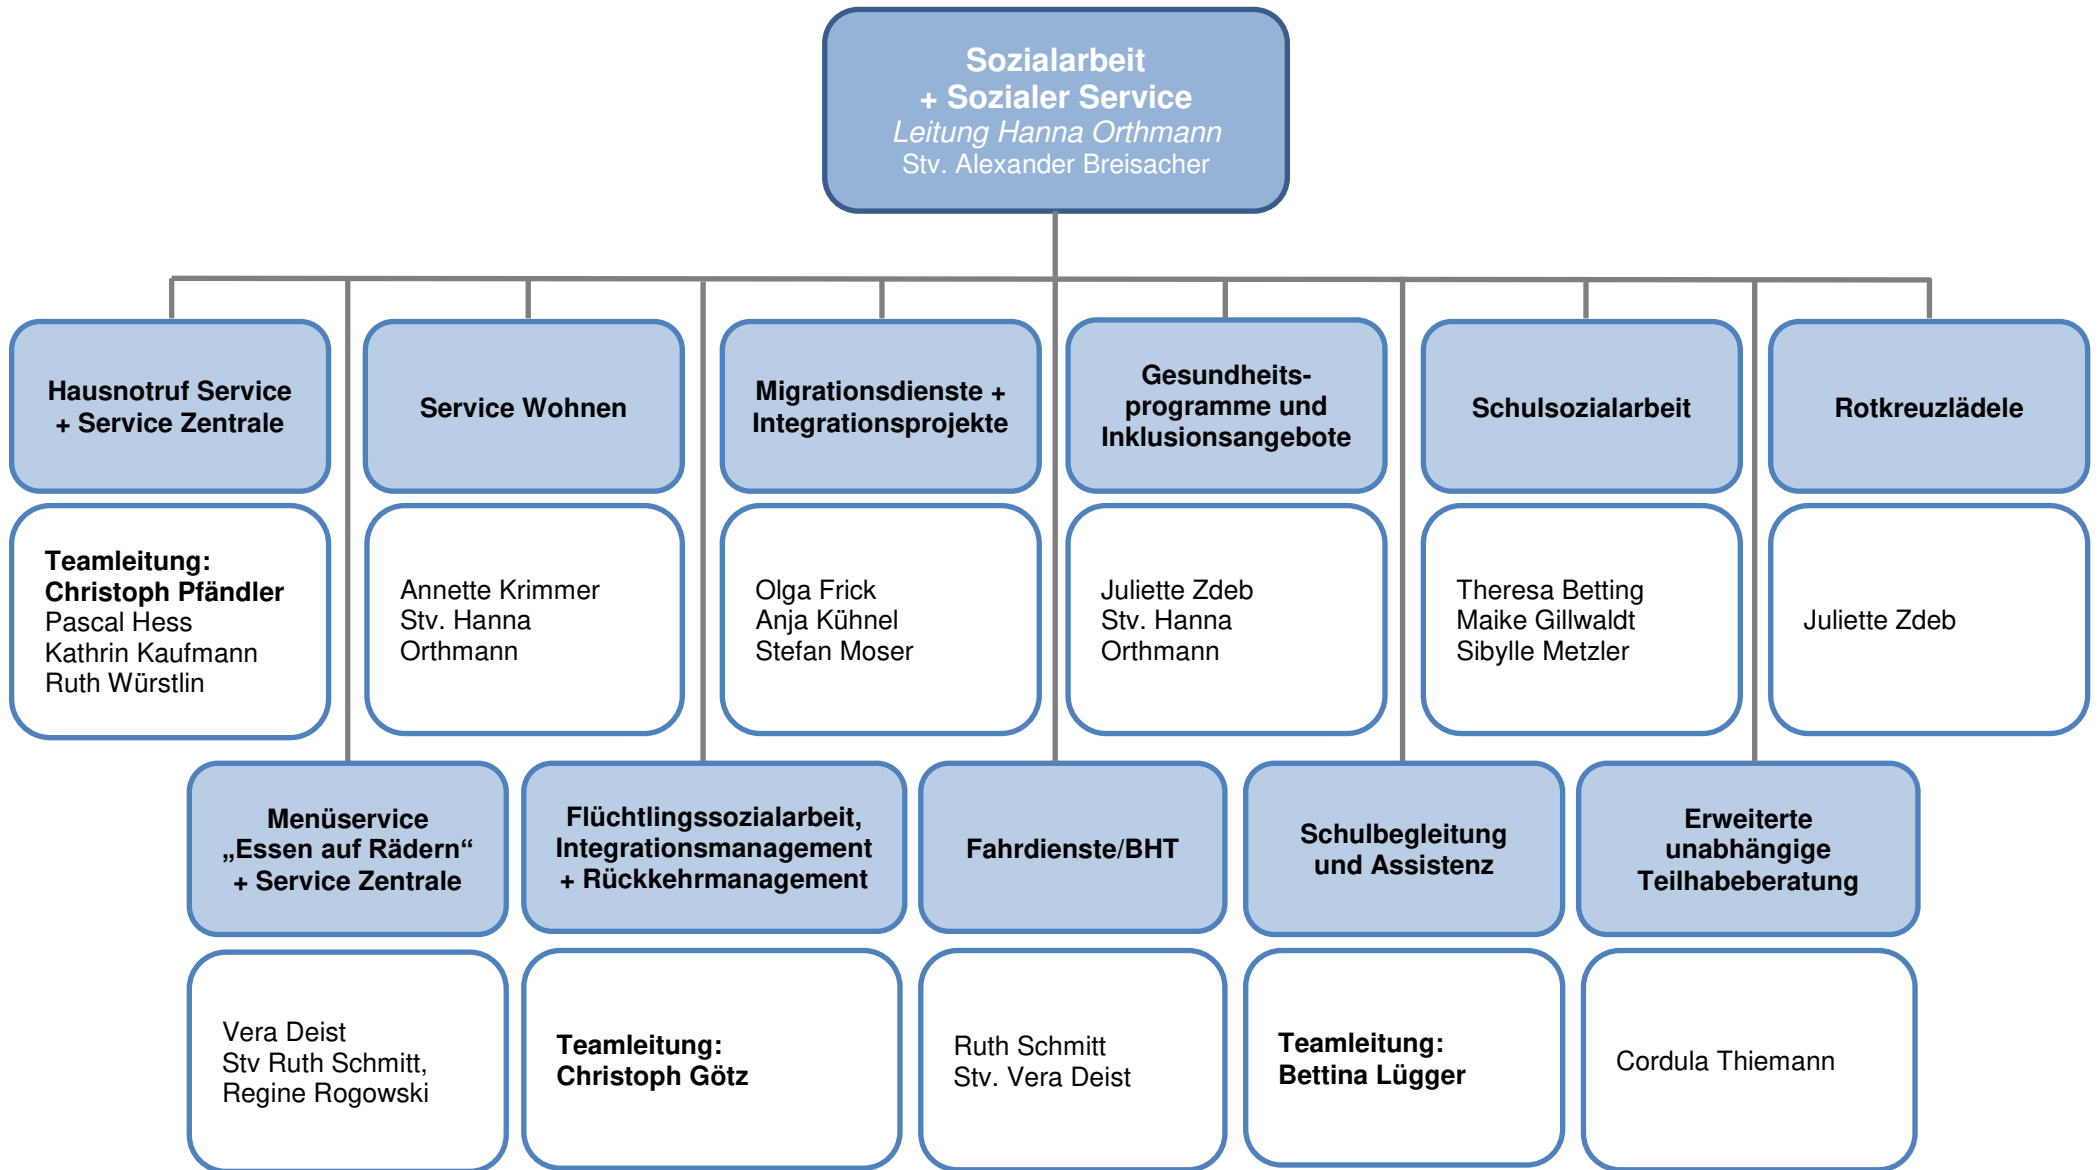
Sozialarbeit
+ Sozialer Service
Leitung Hanna Orthmann
Stv. Alexander Breisacher

Hausnotruf Service
+ Service Zentrale

Teamleitung:
Christoph Pfändler
Pascal Hess
Kathrin Kaufmann
Ruth Würstlin

Service Wohnen

Annette Krimmer
Stv. Hanna Orthmann

Migrationsdienste + Integrationsprojekte

Olga Frick
Anja Kühnel
Stefan Moser

Gesundheitsprogramme und Inklusionsangebote

Juliette Zdeb
Stv. Hanna Orthmann

Schulsozialarbeit

Theresa Betting
Maike Gillwaldt
Sibylle Metzler

Rotkreuzlädele

Juliette Zdeb

Menüservice
„Essen auf Rädern“
+ Service Zentrale

Vera Deist
Stv Ruth Schmitt,
Regine Rogowski

Flüchtlingssozialarbeit,
Integrationsmanagement
+ Rückkehrmanagement

Teamleitung:
Christoph Götz

Fahrdienste/BHT

Ruth Schmitt
Stv. Vera Deist

Schulbegleitung
und Assistenz

Teamleitung:
Bettina Lügger

Erweiterte
unabhängige
Teilhabeberatung

Cordula Thiemann